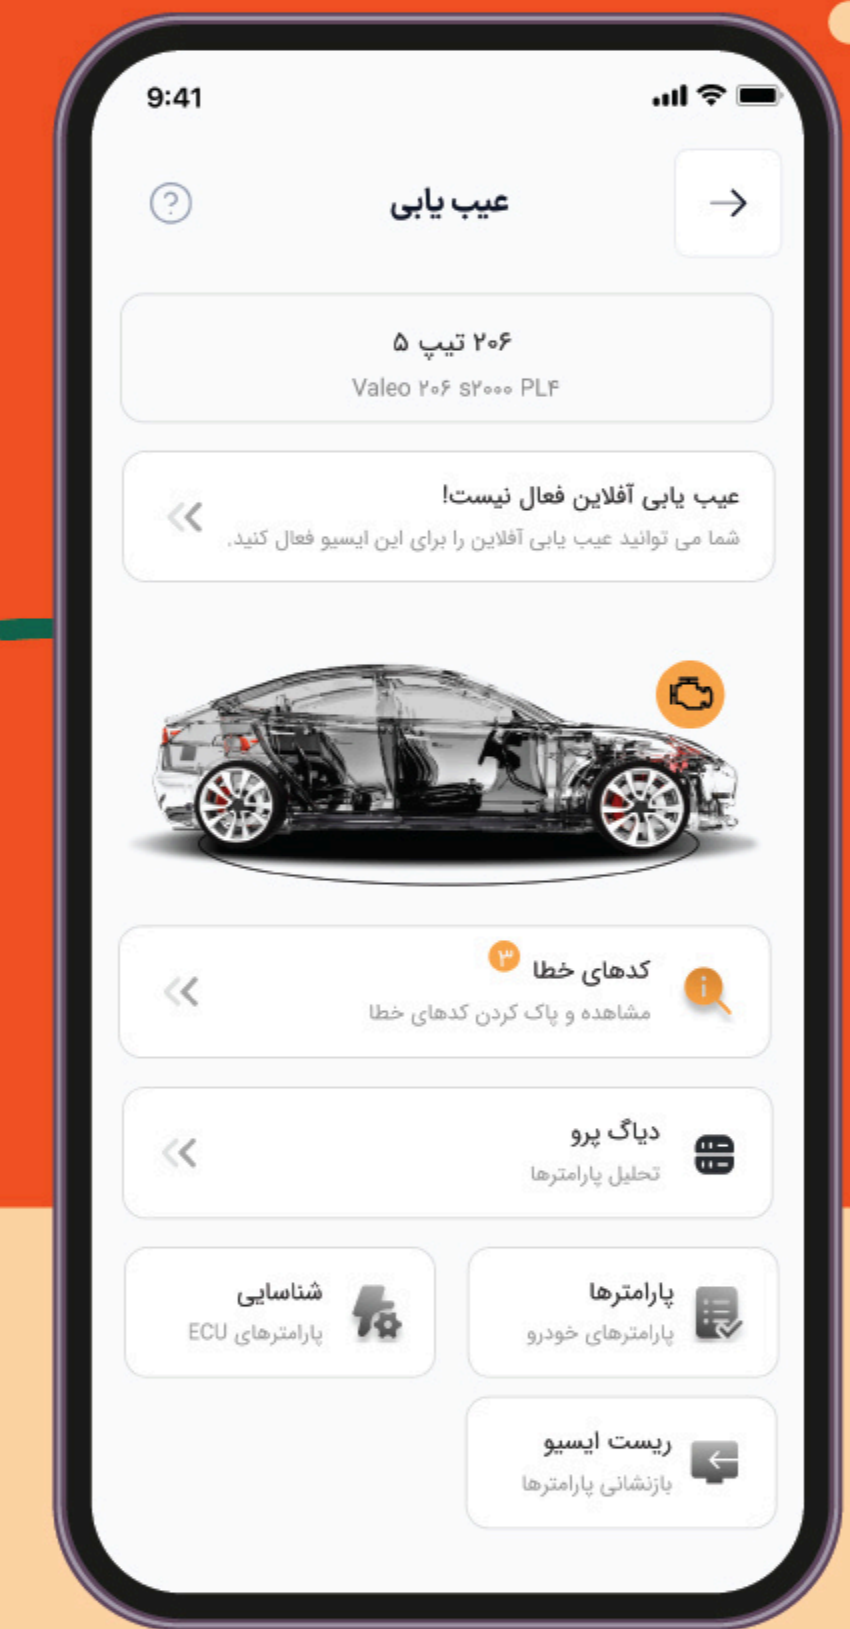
9:41

عیب یابی

۲۰۶ تیپ ۵
Valeo ۲۰۶ s۲۰۰۰ PL۴

عیب یابی آفلاین فعال نیست!
شما می توانید عیب یابی آفلاین را برای این ایسیو فعال کنید.

کدهای خطا ۳
مشاهده و پاک کردن کدهای خطا

دیاگ پرو
تحلیل پارامترها

پارامترها
پارامترهای خودرو

شناسایی
پارامترهای ECU

ریست ایسیو
بازنشانی پارامترها